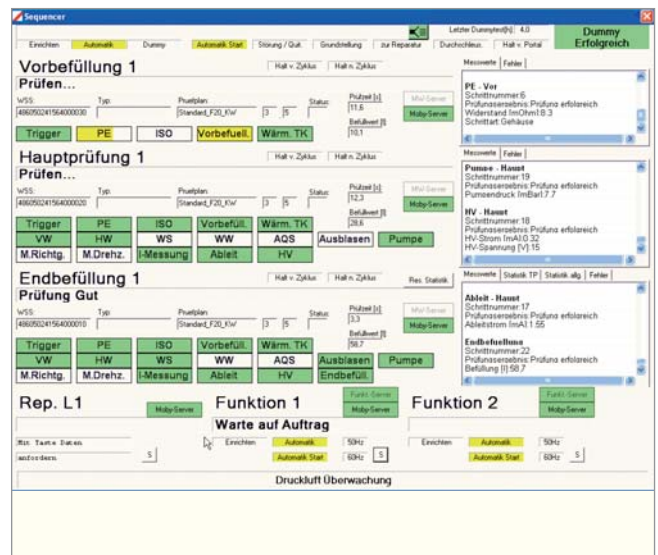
Sequencer

Letzter Dummytest[h]: 4.0

Dummy Erfolgreich

Einrichten | Automatik | Dummy | Automatik Start | Störung / Quit. | Grundstellung | zur Reparatur | Durchschleus. | Halt v. Portal

Vorbefüllung 1

Halt v. Zyklus | Halt n. Zyklus

Prüfen...

WSS: 406050241564000030 | Typ: | Pruefplan: Standard_F20_KW | 3 | 5 | Status: | Prüfzeit [s]: 11,6 | Befüllwert [l]: 10,1

MW-Server | Moby-Server

Trigger | PE | ISO | Vorbefüll. | Wärm. TK

Messwerte | Fehler

PE - Vor
Schrittnummer:6
Prüfungsergebnis:Prüfung erfolgreich
Widerstand [mOhm]:8.3
Schrittart:Gehäuse

Hauptprüfung 1

Halt v. Zyklus | Halt n. Zyklus

Prüfen...

WSS: 406050241564000020 | Typ: | Pruefplan: Standard_F20_KW | 3 | 5 | Status: | Prüfzeit [s]: 12,3 | Befüllwert [l]: 28,6

MW-Server | Moby-Server

Trigger | PE | ISO | Vorbefüll. | Wärm. TK
VW | HW | WS | WW | AQS | Ausblasen | Pumpe
M.Richtg. | M.Drehz. | I-Messung | Ableit | HV

Messwerte | Fehler

Pumpe - Haupt
Schrittnummer:19
Prüfungsergebnis:Prüfung erfolgreich
Pumpendruck [mBar]:7.7

HV - Haupt
Schrittnummer:18
Prüfungsergebnis:Prüfung erfolgreich
HV-Strom [mA]:0.32
HV-Spannung [V]:15

Endbefüllung 1

Halt v. Zyklus | Halt n. Zyklus | Res. Statistik

Prüfung Gut

WSS: 406050241564000010 | Typ: | Pruefplan: Standard_F20_KW | 3 | 5 | Status: | Prüfzeit [s]: 3,3 | Befüllwert [l]: 58,7

MW-Server | Moby-Server

Trigger | PE | ISO | Vorbefüll. | Wärm. TK
VW | HW | WS | WW | AQS | Ausblasen | Pumpe
M.Richtg. | M.Drehz. | I-Messung | Ableit | HV | Endbefüll.

Messwerte | Statistik TP | Statistik allg. | Fehler

Ableit - Haupt
Schrittnummer:17
Prüfungsergebnis:Prüfung erfolgreich
Ableitstrom [mA]:1.55

Endbefuellung
Schrittnummer:22
Prüfungsergebnis:Prüfung erfolgreich
Befüllung [l]:58,7

Rep. L1

Moby-Server

Mit Taste Daten
anfordern

S

Funktion 1

Funkt. Server | Moby-Server

Warte auf Auftrag

Einrichten | Automatik | 50Hz
Automatik Start | 60Hz | S

Funktion 2

Funkt. Server | Moby-Server

Einrichten | Automatik | 50Hz
Automatik Start | 60Hz | S

Druckluft Überwachung